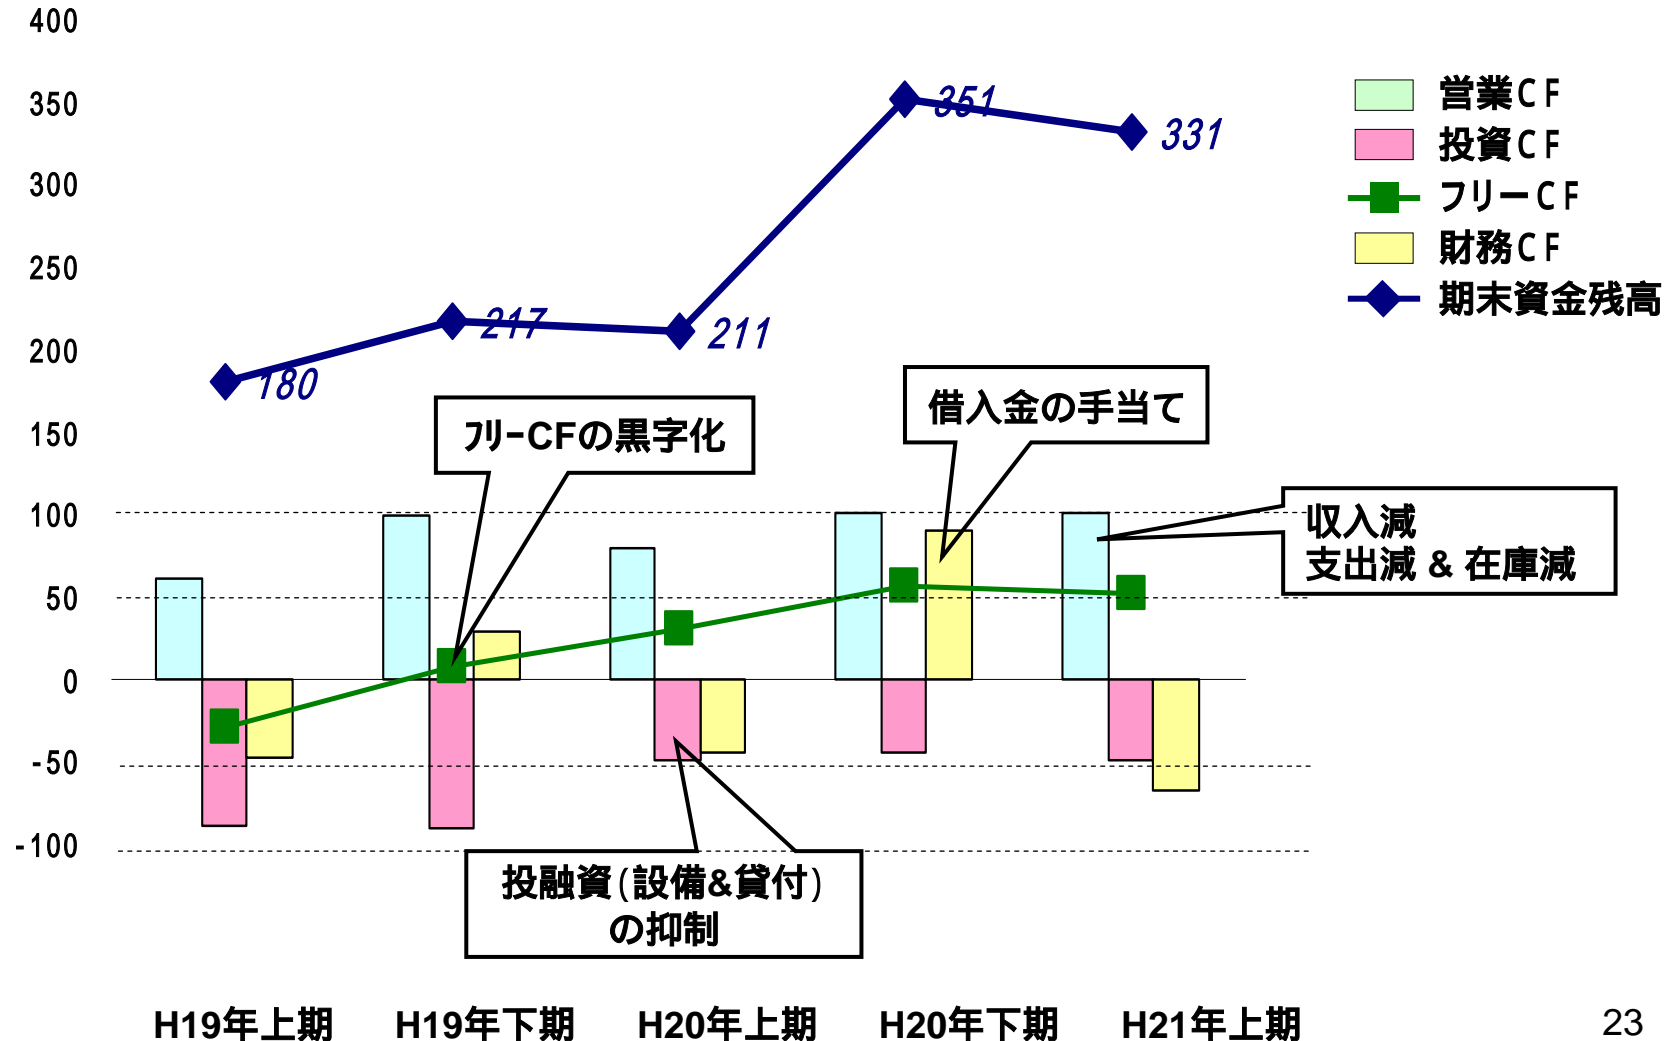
400
350
300
250
200
150
100
50
0
-50
-100

営業ＣＦ
投資ＣＦ
フリーＣＦ
財務ＣＦ
期末資金残高

180
217
211
351
331

フリーCFの黒字化

借入金の手当て

収入減
支出減 ＆ 在庫減

投融資(設備&貸付)
の抑制

H19年上期
H19年下期
H20年上期
H20年下期
H21年上期

23